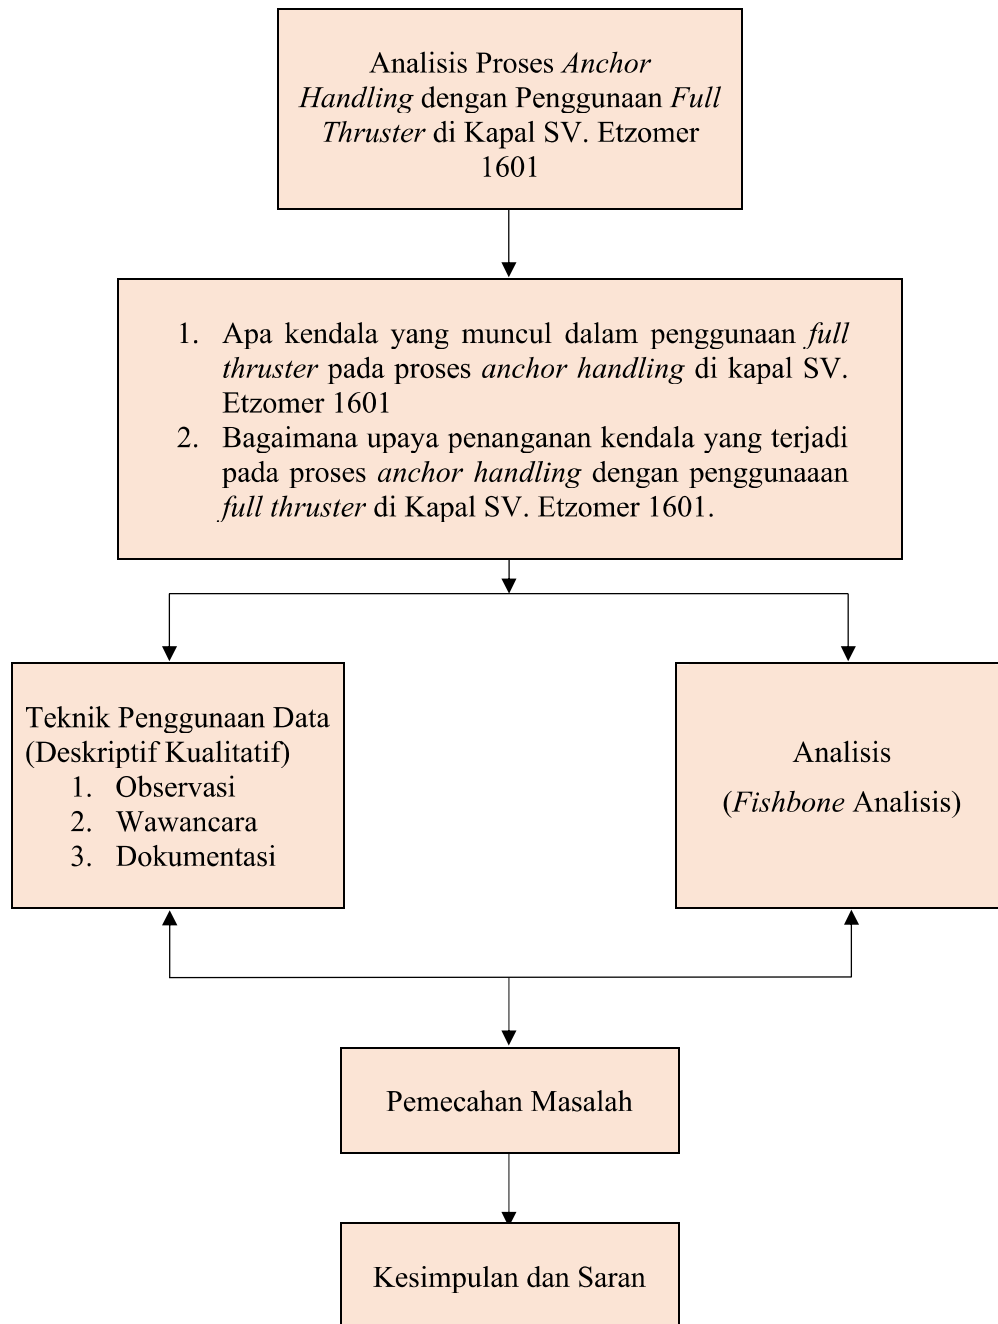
Analisis Proses Anchor Handling dengan Penggunaan Full Thruster di Kapal SV. Etzomer 1601

1. Apa kendala yang muncul dalam penggunaan full thruster pada proses anchor handling di kapal SV. Etzomer 1601
2. Bagaimana upaya penanganan kendala yang terjadi pada proses anchor handling dengan penggunaaan full thruster di Kapal SV. Etzomer 1601.

Teknik Penggunaan Data (Deskriptif Kualitatif)
1. Observasi
2. Wawancara
3. Dokumentasi

Analisis
(Fishbone Analisis)

Pemecahan Masalah

Kesimpulan dan Saran